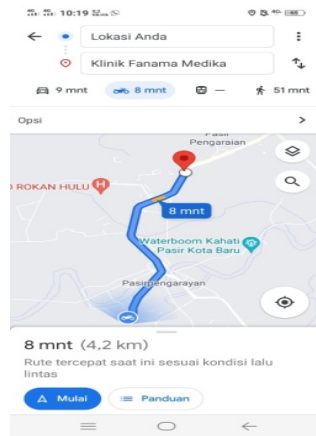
10:19

Lokasi Anda

Klinik Fanama Medika

9 mnt
8 mnt
—
51 mnt

Opsi

Pasir Pengaraian

D ROKAN HULU

8 mnt

Waterboom Kahati Pasir Kota Baru

Pasirpengarayan

8 mnt (4,2 km)

Rute tercepat saat ini sesuai kondisi lalu lintas

Mulai

Panduan